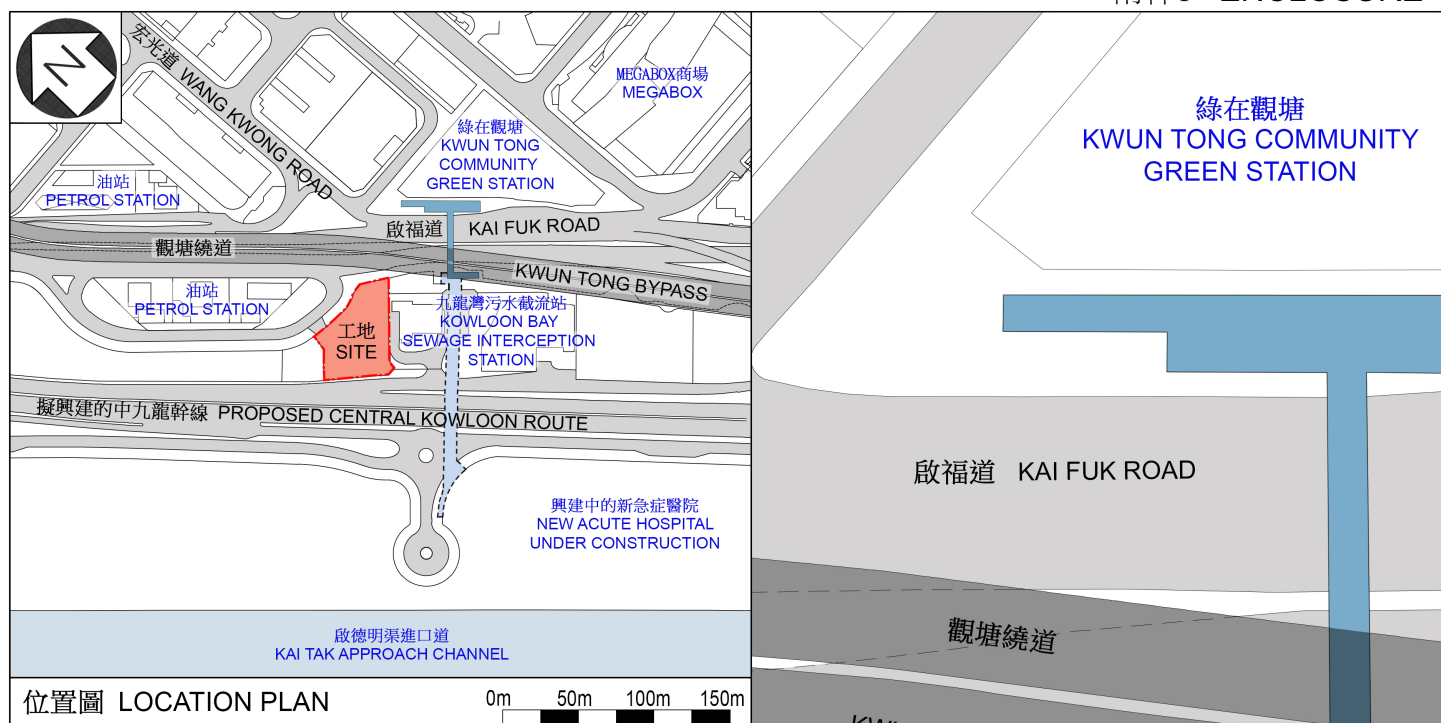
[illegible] ENCLOSURE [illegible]

宏光道 WANG KWONG ROAD

MEGABOX商場
MEGABOX

綠在觀塘
KWUN TONG
COMMUNITY
GREEN STATION

油站
PETROL STATION

啟福道 KAI FUK ROAD

觀塘繞道

KWUN TONG BYPASS

油站
PETROL STATION

工地
SITE

九龍灣污水截流站
KOWLOON BAY
SEWAGE INTERCEPTION
STATION

擬興建的中九龍幹線 PROPOSED CENTRAL KOWLOON ROUTE

興建中的新急症醫院
NEW ACUTE HOSPITAL
UNDER CONSTRUCTION

啟德明渠進口道
KAI TAK APPROACH CHANNEL

位置圖 LOCATION PLAN

0m 50m 100m 150m

綠在觀塘
KWUN TONG COMMUNITY
GREEN STATION

啟福道 KAI FUK ROAD

觀塘繞道

KW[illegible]